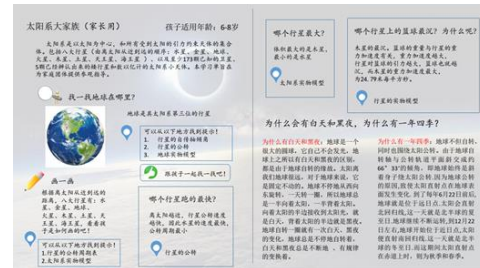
太阳系大家族（家长用）

孩子适用年龄：6-8岁

太阳系是以太阳为中心，和所有受到太阳的引力约束天体的集合体，包括八大行星（由离太阳从近到远的顺序：水星、金星、地球、火星、木星、土星、天王星、海王星），以及至少173颗已知的卫星、5颗已经辨认出来的矮行星和数以亿计的太阳系小天体。本学习单意在为家庭团体提供参观指导。

找一找地球在哪里？

地球是在太阳系第3位的行星

可以从以下地方找到提示：
1. 行星的自转轴模型
2. 行星的公转
3. 地球实物模型

跟孩子一起找一找吧！

画一画

根据离太阳从近到远的顺序，画出八大行星：水星、金星、地球、火星、木星、土星、天王星、海王星，并说出每个行星的名字。

可以从以下地方找到提示：
1. 行星的公转模型
2. 太阳系八大行星模型

哪个行星跑的最快？

离太阳越近，行星公转速度越快，因此水星是速度最快、公转周期最小的行星。

行星的公转

哪个行星最大？

体积最大的是木星，最小的是水星

太阳系实物模型

哪个行星上的温度最高？为什么呢？

不是最近的，温度最高的是金星，金星表面有浓密大气层，并有严重的温室效应，使得金星表面温度高达470摄氏度左右。

行星的模型

为什么会有白天和黑夜，为什么有一年四季？

为什么会有白天和黑夜：地球是一个巨大的球体，它自己不会发光，被太阳照到的一面就是白天，另一面就是黑夜。地球在不停地自转，因此昼夜交替。地球自西向东自转，一天转一圈，所以地球上的一天有24小时，白天和黑夜就这样一天天地交替出现。

为什么会有一年四季：地球不但自转，同时也围绕太阳公转。由于地球的转轴与公转轨道平面斜交成约66°33′的倾角，在一年中太阳直射点在南北回归线之间来回移动，引起各地获得太阳光热的多少发生变化，于是就产生了春、夏、秋、冬四季的变化。地球绕太阳公转一周就是一年。